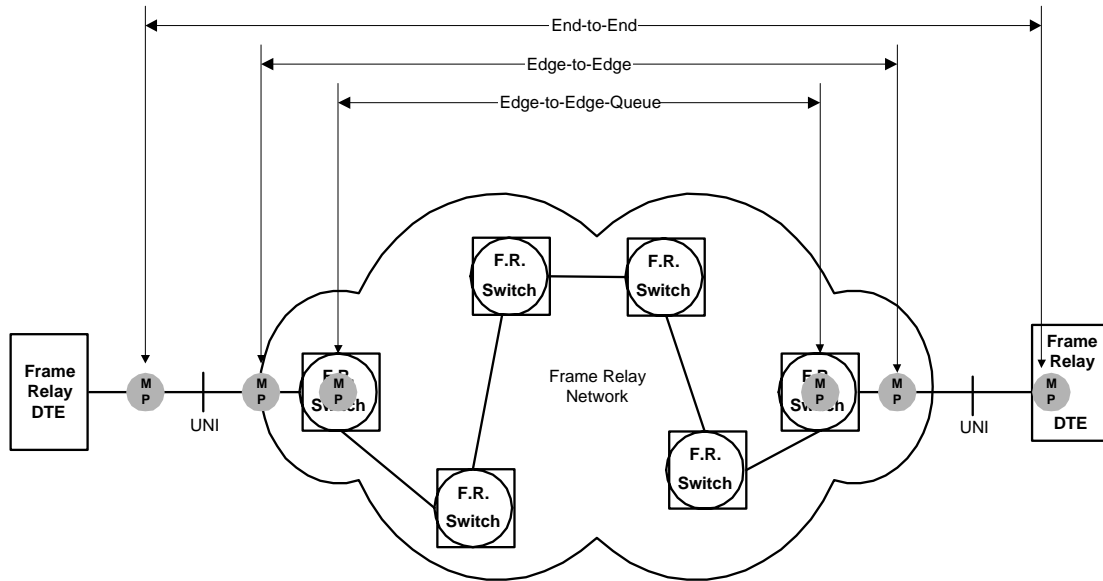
End-to-End

Edge-to-Edge

Edge-to-Edge-Queue

Frame Relay DTE

M P

UNI

M P

F.R. Switch

M P

F.R. Switch

F.R. Switch

Frame Relay Network

F.R. Switch

F.R. Switch

F.R. Switch

M P

M P

UNI

Frame Relay

M P

DTE